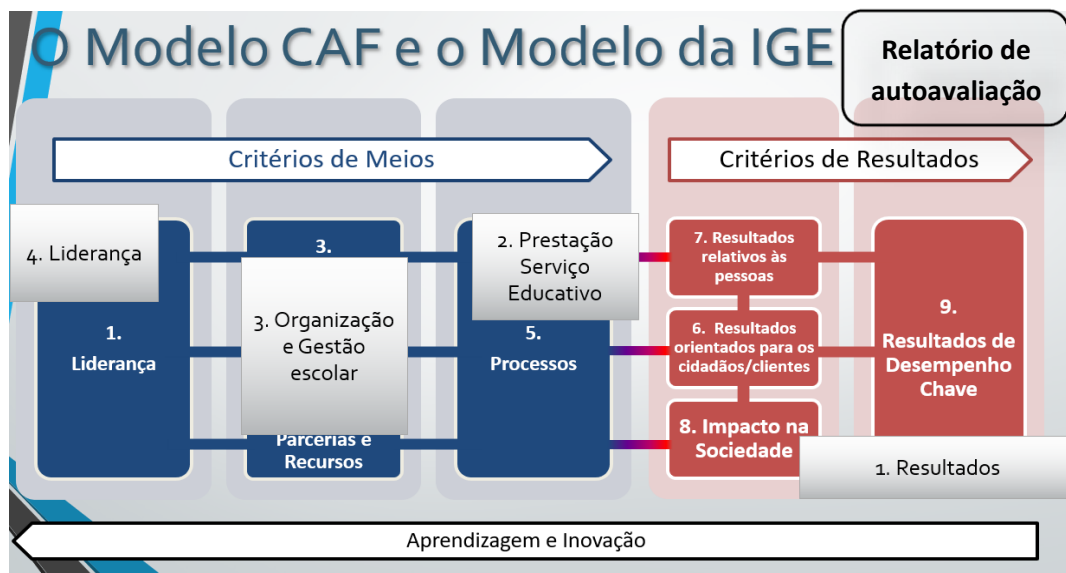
O Modelo CAF e o Modelo da IGE

Relatório de autoavaliação

Critérios de Meios

Critérios de Resultados

4. Liderança

3.

2. Prestação Serviço Educativo

7. Resultados relativos às pessoas

1. Liderança

3. Organização e Gestão escolar

5. Processos

6. Resultados orientados para os cidadãos/clientes

9. Resultados de Desempenho Chave

Parcerias e Recursos

8. Impacto na Sociedade

1. Resultados

Aprendizagem e Inovação